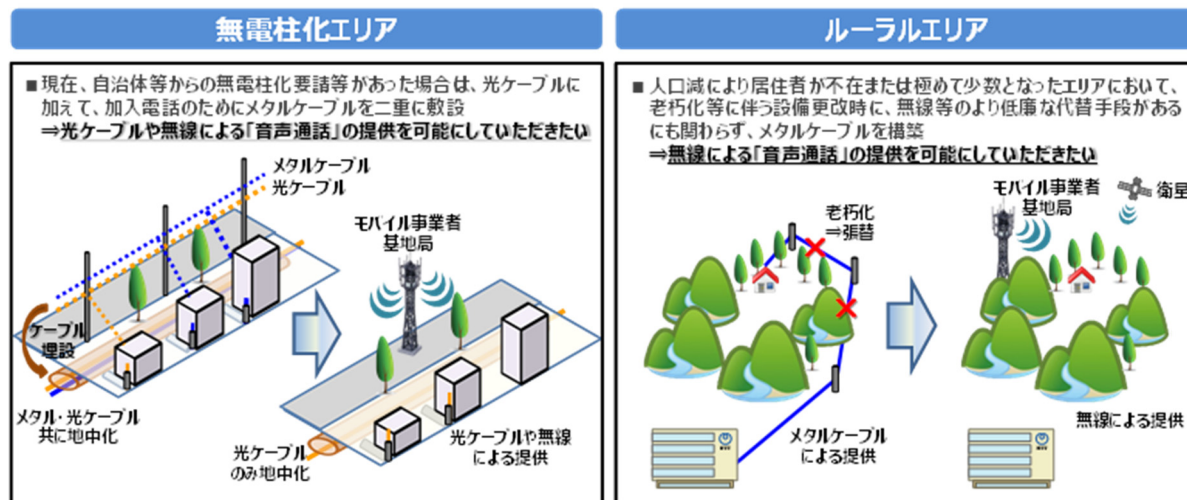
無電柱化エリア

■ 現在、自治体等からの無電柱化要請等があった場合は、光ケーブルに加えて、加入電話のためにメタルケーブルを二重に敷設
⇒光ケーブルや無線による「音声通話」の提供を可能にしていただきたい

メタルケーブル
光ケーブル
ケーブル埋設
メタル・光ケーブル共に地中化
モバイル事業者基地局
光ケーブルのみ地中化
光ケーブルや無線による提供

ルーラルエリア

■ 人口減により居住者が不在または極めて少数となったエリアにおいて、老朽化等に伴う設備更改時に、無線等のより低廉な代替手段があるにも関わらず、メタルケーブルを構築
⇒無線による「音声通話」の提供を可能にしていただきたい

老朽化⇒張替
メタルケーブルによる提供
モバイル事業者基地局
衛星
無線による提供